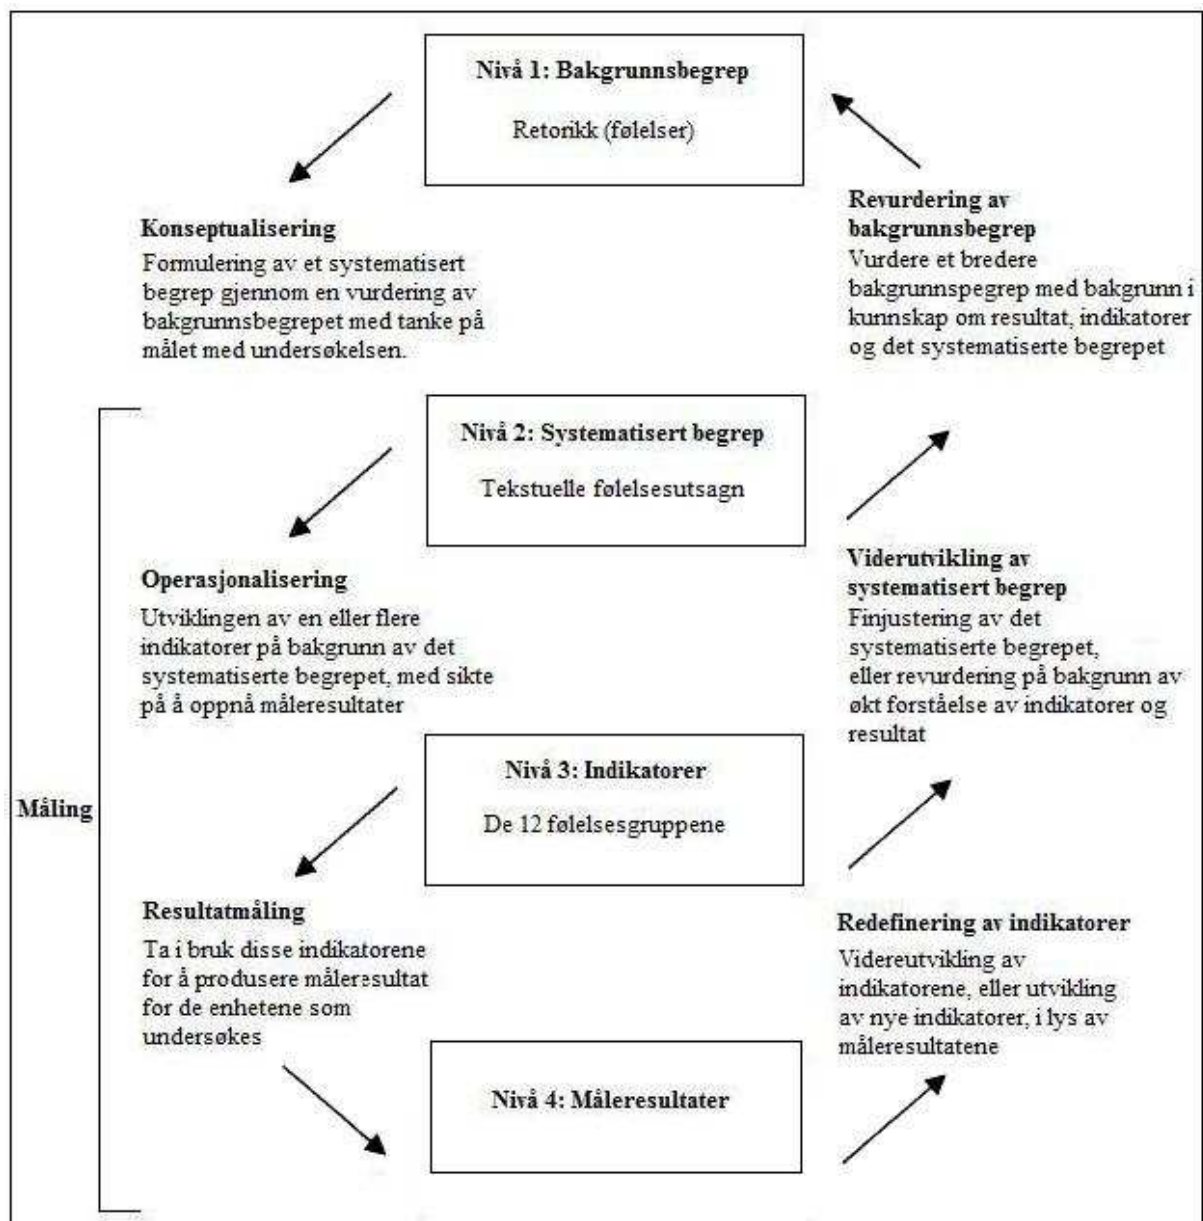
Nivå 1: Bakgrunnsbegrep

Retorikk (følelser)

Konseptualisering
Formulering av et systematisert begrep gjennom en vurdering av bakgrunnsbegrepet med tanke på målet med undersøkelsen.

Revurdering av bakgrunnsbegrep
Vurdere et bredere bakgrunnspegrep med bakgrunn i kunnskap om resultat, indikatorer og det systematiserte begrepet

Nivå 2: Systematisert begrep

Tekstuelle følelsesutsagn

Operasjonalisering
Utviklingen av en eller flere indikatorer på bakgrunn av det systematiserte begrepet, med sikte på å oppnå måleresultater

Viderutvikling av systematisert begrep
Finjustering av det systematiserte begrepet, eller revurdering på bakgrunn av økt forståelse av indikatorer og resultat

Måling

Nivå 3: Indikatorer

De 12 følelsesgruppene

Resultatmåling
Ta i bruk disse indikatorene for å produsere måleresultat for de enhetene som undersøkes

Redefinering av indikatorer
Videreutvikling av indikatorene, eller utvikling av nye indikatorer, i lys av måleresultatene

Nivå 4: Måleresultater